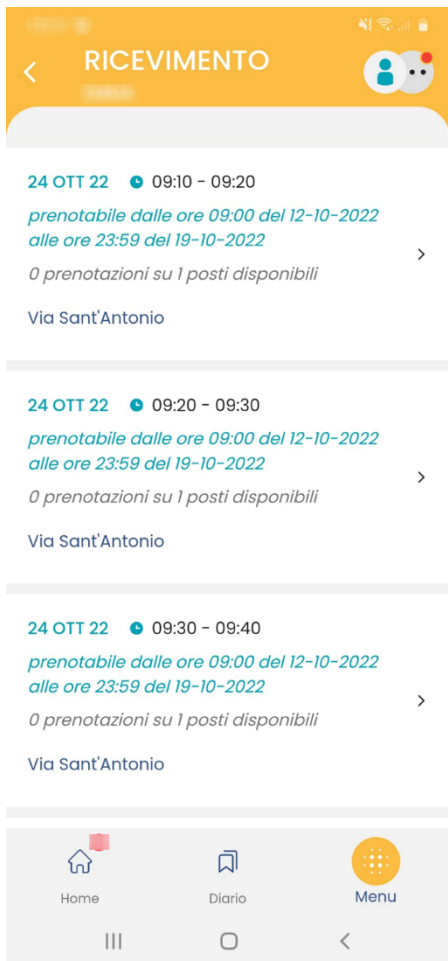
RICEVIMENTO

24 OTT 22 09:10 - 09:20
prenotabile dalle ore 09:00 del 12-10-2022 alle ore 23:59 del 19-10-2022
0 prenotazioni su 1 posti disponibili
Via Sant'Antonio

24 OTT 22 09:20 - 09:30
prenotabile dalle ore 09:00 del 12-10-2022 alle ore 23:59 del 19-10-2022
0 prenotazioni su 1 posti disponibili
Via Sant'Antonio

24 OTT 22 09:30 - 09:40
prenotabile dalle ore 09:00 del 12-10-2022 alle ore 23:59 del 19-10-2022
0 prenotazioni su 1 posti disponibili
Via Sant'Antonio

Home Diario Menu